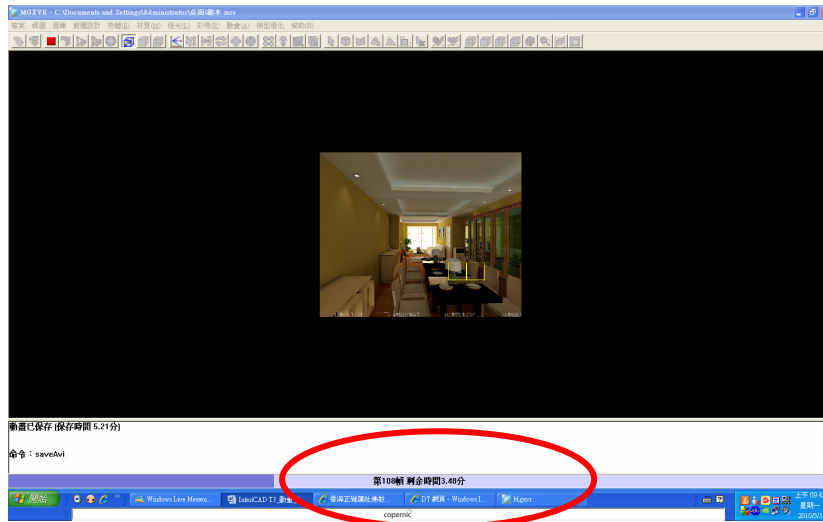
MGXVR - C:\Documents and Settings\Administrator\桌面\劇本.mrs

檔案 視圖 選擇 劇場設計 物體(I) 材質(M) 燈光(L) 宏環(E) 動畫(A) 模型優化 幫助(H)

動畫已保存 (保存時間 5.21分)

命令：saveAvi

第108幀 剩余時間3.48分

開始

Windows Live Messen...

IntelliCAD T3_劇...

香港正覺蓮社佛教...

DT 網頁 - Windows I...

Mgxvr

copernic

上午 09:4

星期一

2010/5/3